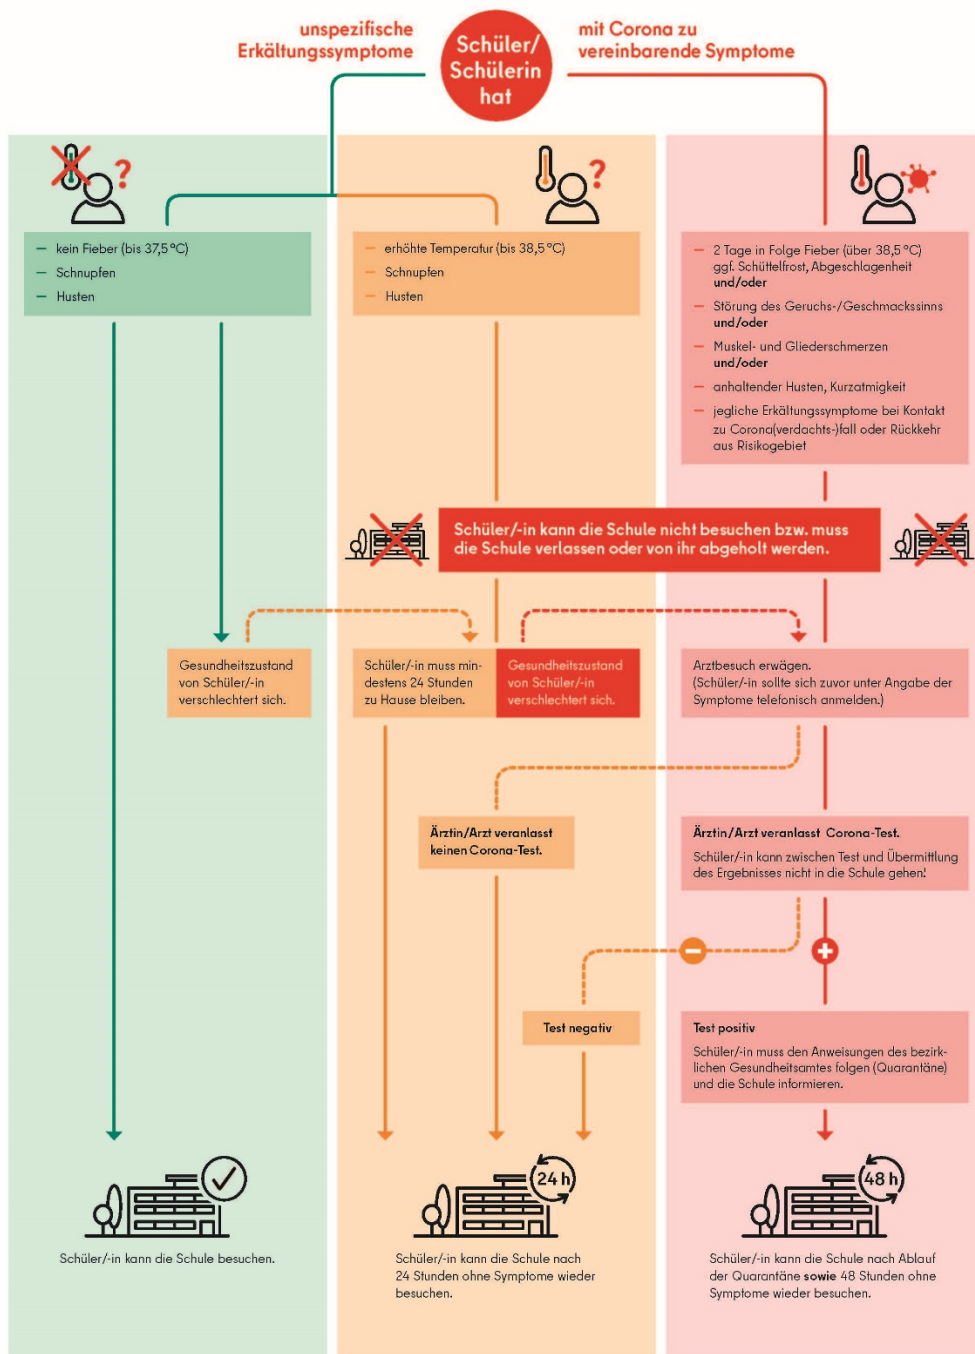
unspezifische Erkältungssymptome

Schüler/ Schülerin hat

mit Corona zu vereinbarende Symptome

– kein Fieber (bis 37,5 °C)
– Schnupfen
– Husten

– erhöhte Temperatur (bis 38,5 °C)
– Schnupfen
– Husten

– 2 Tage in Folge Fieber (über 38,5 °C) ggf. Schüttelfrost, Abgeschlagenheit **und/oder**
– Störung des Geruchs-/Geschmackssinns **und/oder**
– Muskel- und Gliederschmerzen **und/oder**
– anhaltender Husten, Kurzatmigkeit
– jegliche Erkältungssymptome bei Kontakt zu Corona(verdachts-)fall oder Rückkehr aus Risikogebiet

Schüler/-in kann die Schule nicht besuchen bzw. muss die Schule verlassen oder von ihr abgeholt werden.

Gesundheitszustand von Schüler/-in verschlechtert sich.

Schüler/-in muss mindestens 24 Stunden zu Hause bleiben.

Gesundheitszustand von Schüler/-in verschlechtert sich.

Arztbesuch erwägen. (Schüler/-in sollte sich zuvor unter Angabe der Symptome telefonisch anmelden.)

Ärztin/Arzt veranlasst keinen Corona-Test.

Ärztin/Arzt veranlasst Corona-Test.
Schüler/-in kann zwischen Test und Übermittlung des Ergebnisses nicht in die Schule gehen!

Test negativ

Test positiv
Schüler/-in muss den Anweisungen des bezirklichen Gesundheitsamtes folgen (Quarantäne) und die Schule informieren.

24 h

48 h

Schüler/-in kann die Schule besuchen.

Schüler/-in kann die Schule nach 24 Stunden ohne Symptome wieder besuchen.

Schüler/-in kann die Schule nach Ablauf der Quarantäne **sowie** 48 Stunden ohne Symptome wieder besuchen.